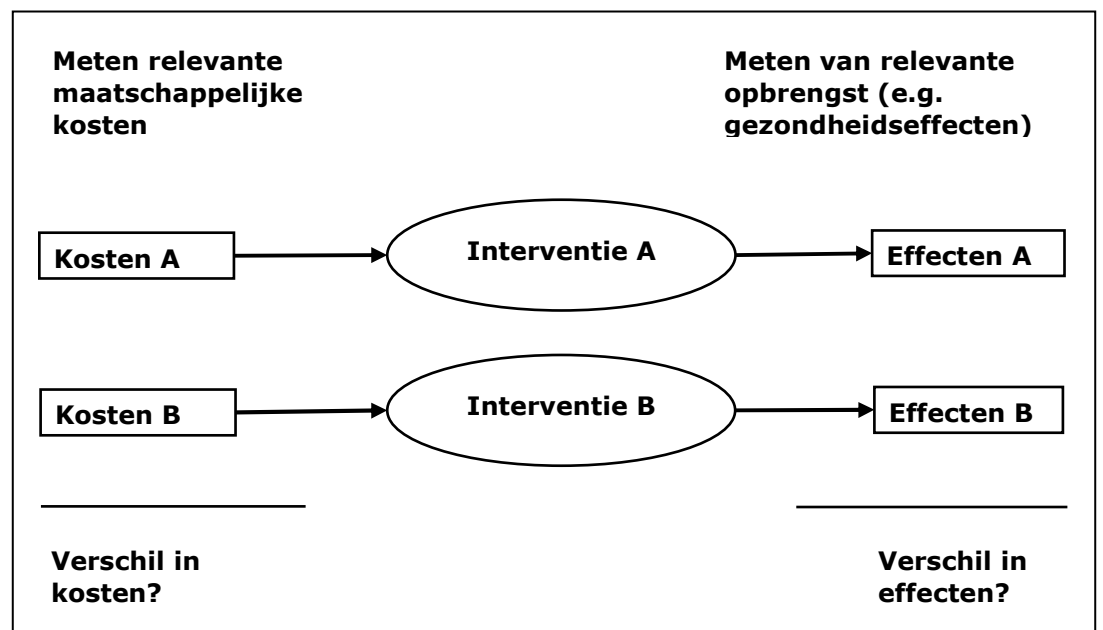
Meten relevante maatschappelijke kosten

Meten van relevante opbrengst (e.g. gezondheidseffecten)

Kosten A

Interventie A

Effecten A

Kosten B

Interventie B

Effecten B

Verschil in kosten?

Verschil in effecten?